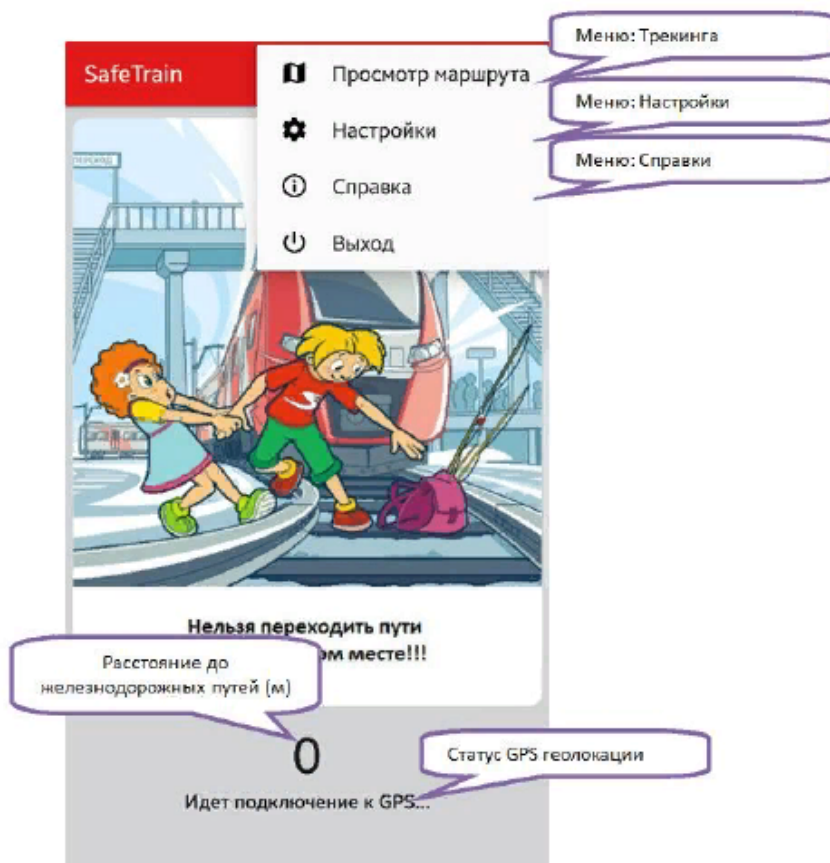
SafeTrain

Просмотр маршрута

Меню: Трекинга

Настройки

Меню: Настройки

Справка

Меню: Справки

Выход

ПЕРЕХОД

Нельзя переходить пути
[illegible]ом месте!!!

Расстояние до железнодорожных путей (м)

0

Статус GPS геолокации

Идет подключение к GPS...